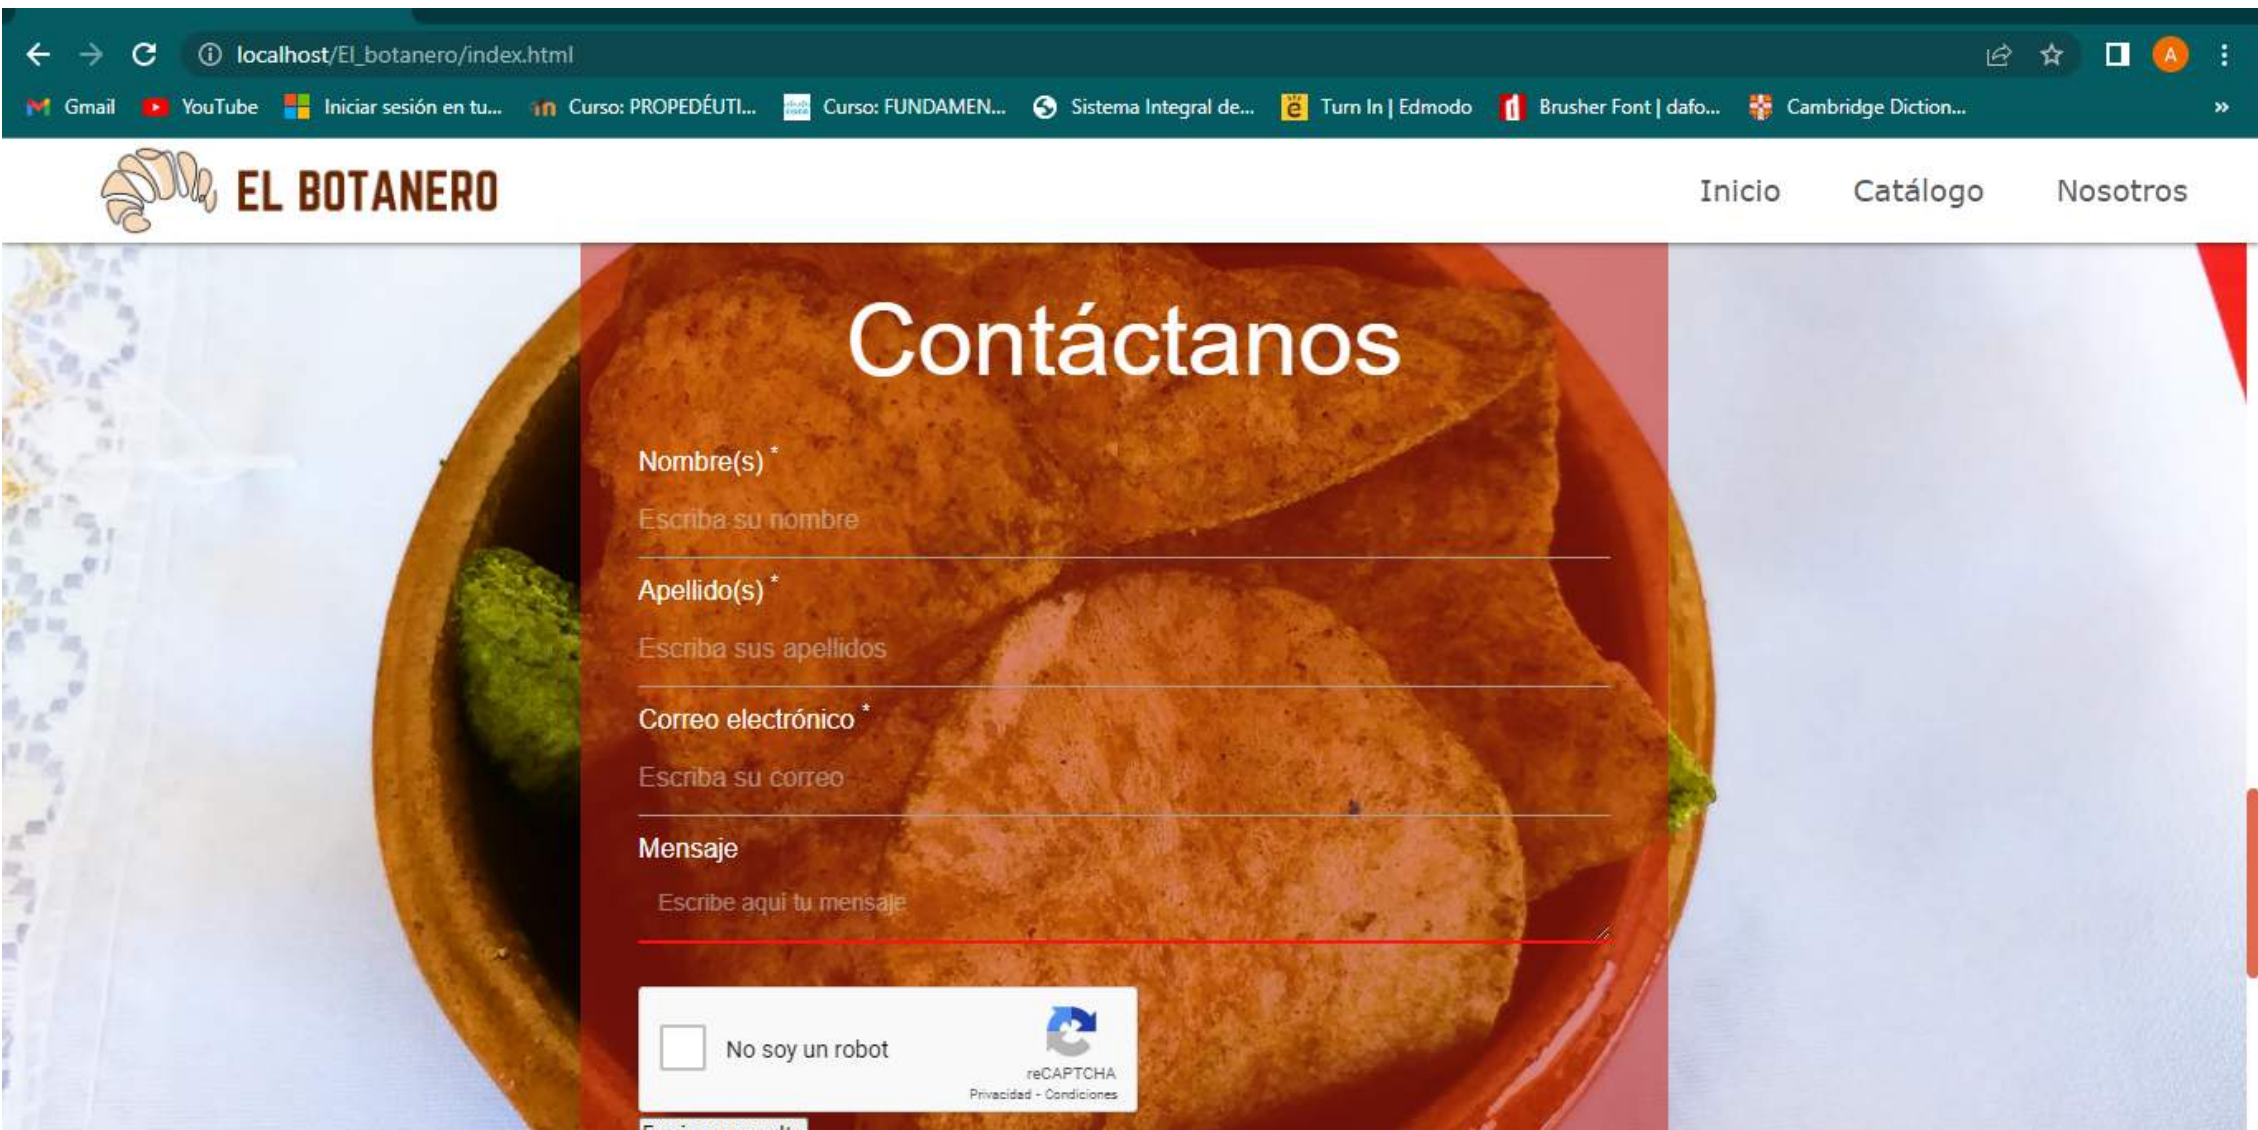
localhost/El_botanero/index.html

A

Gmail YouTube Iniciar sesión en tu... Curso: PROPEDÉUTI... Curso: FUNDAMEN... Sistema Integral de... Turn In | Edmodo Brusher Font | dafo... Cambridge Diction... »

EL BOTANERO

Inicio Catálogo Nosotros

Contáctanos

Nombre(s) *

Escriba su nombre

Apellido(s) *

Escriba sus apellidos

Correo electrónico *

Escriba su correo

Mensaje

Escribe aquí tu mensaje

No soy un robot

reCAPTCHA
Privacidad - Condiciones

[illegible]